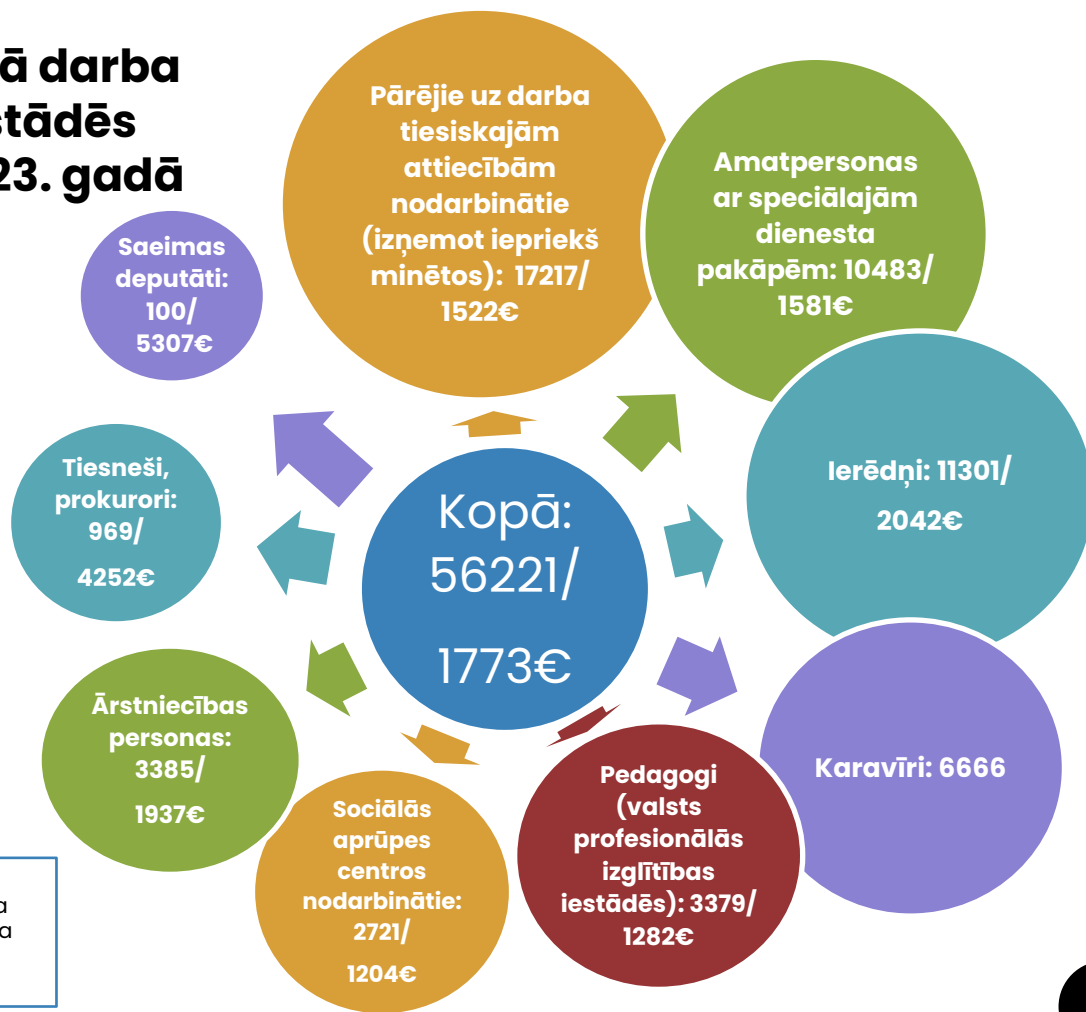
ā darba
stādēs
23. gadā

Saeimas deputāti: 100/ 5307€

Pārējie uz darba tiesiskajām attiecībām nodarbinātie (izņemot iepriekš minētos): 17217/ 1522€

Amatpersonas ar speciālajām dienesta pakāpēm: 10483/ 1581€

Tiesneši, prokurori: 969/

4252€

Kopā: 56221/

1773€

Ierēdņi: 11301/

2042€

Ārstniecības personas: 3385/

1937€

Sociālās aprūpes centros nodarbinātie: 2721/

1204€

Pedagogi (valsts profesionālās izglītības iestādēs): 3379/ 1282€

Karavīri: 6666

a
a